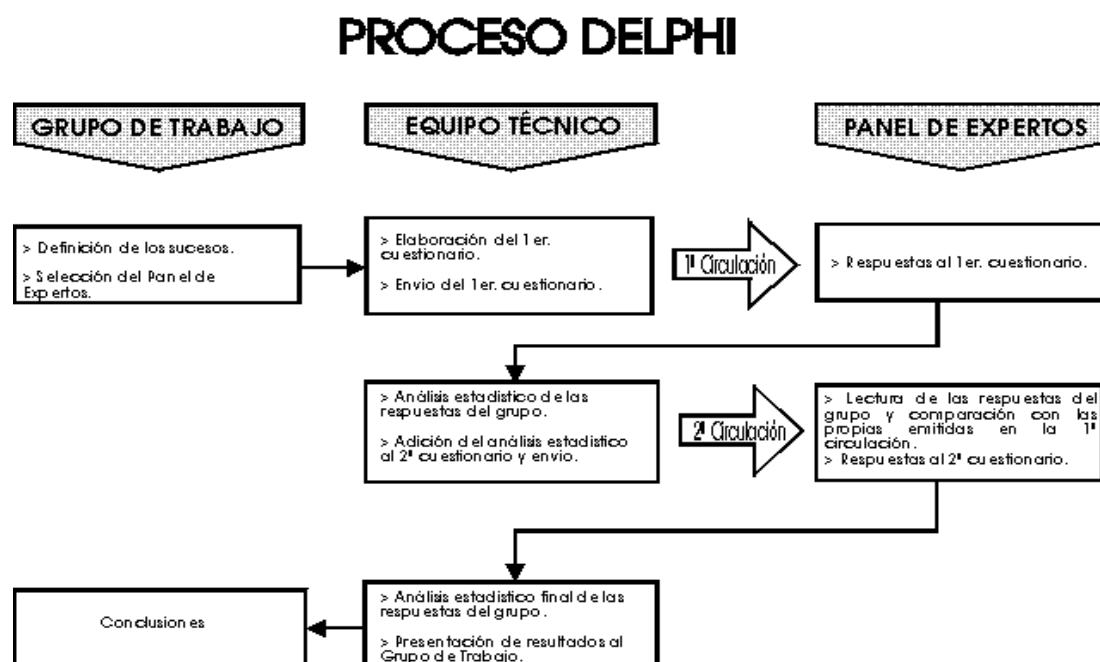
PROCESO DELPHI

GRUPO DE TRABAJO

EQUIPO TÉCNICO

PANEL DE EXPERTOS

> Definición de los sucesos.

> Selección del Panel de Expertos.

> Elaboración del 1er. cuestionario.

> Envio del 1er. cuestionario.

1ª Circulación

> Respuestas al 1er. cuestionario.

> Análisis estadistico de las respuestas del grupo.

> Adición del análisis estadistico al 2ª cuestionario y envio.

2ª Circulación

> Lectura de las respuestas del grupo y comparación con las propias emitidas en la 1ª circulación.

> Respuestas al 2ª cuestionario.

Conclusiones

> Análisis estadistico final de las respuestas del grupo.

> Presentación de resultados al Grupo de Trabajo.